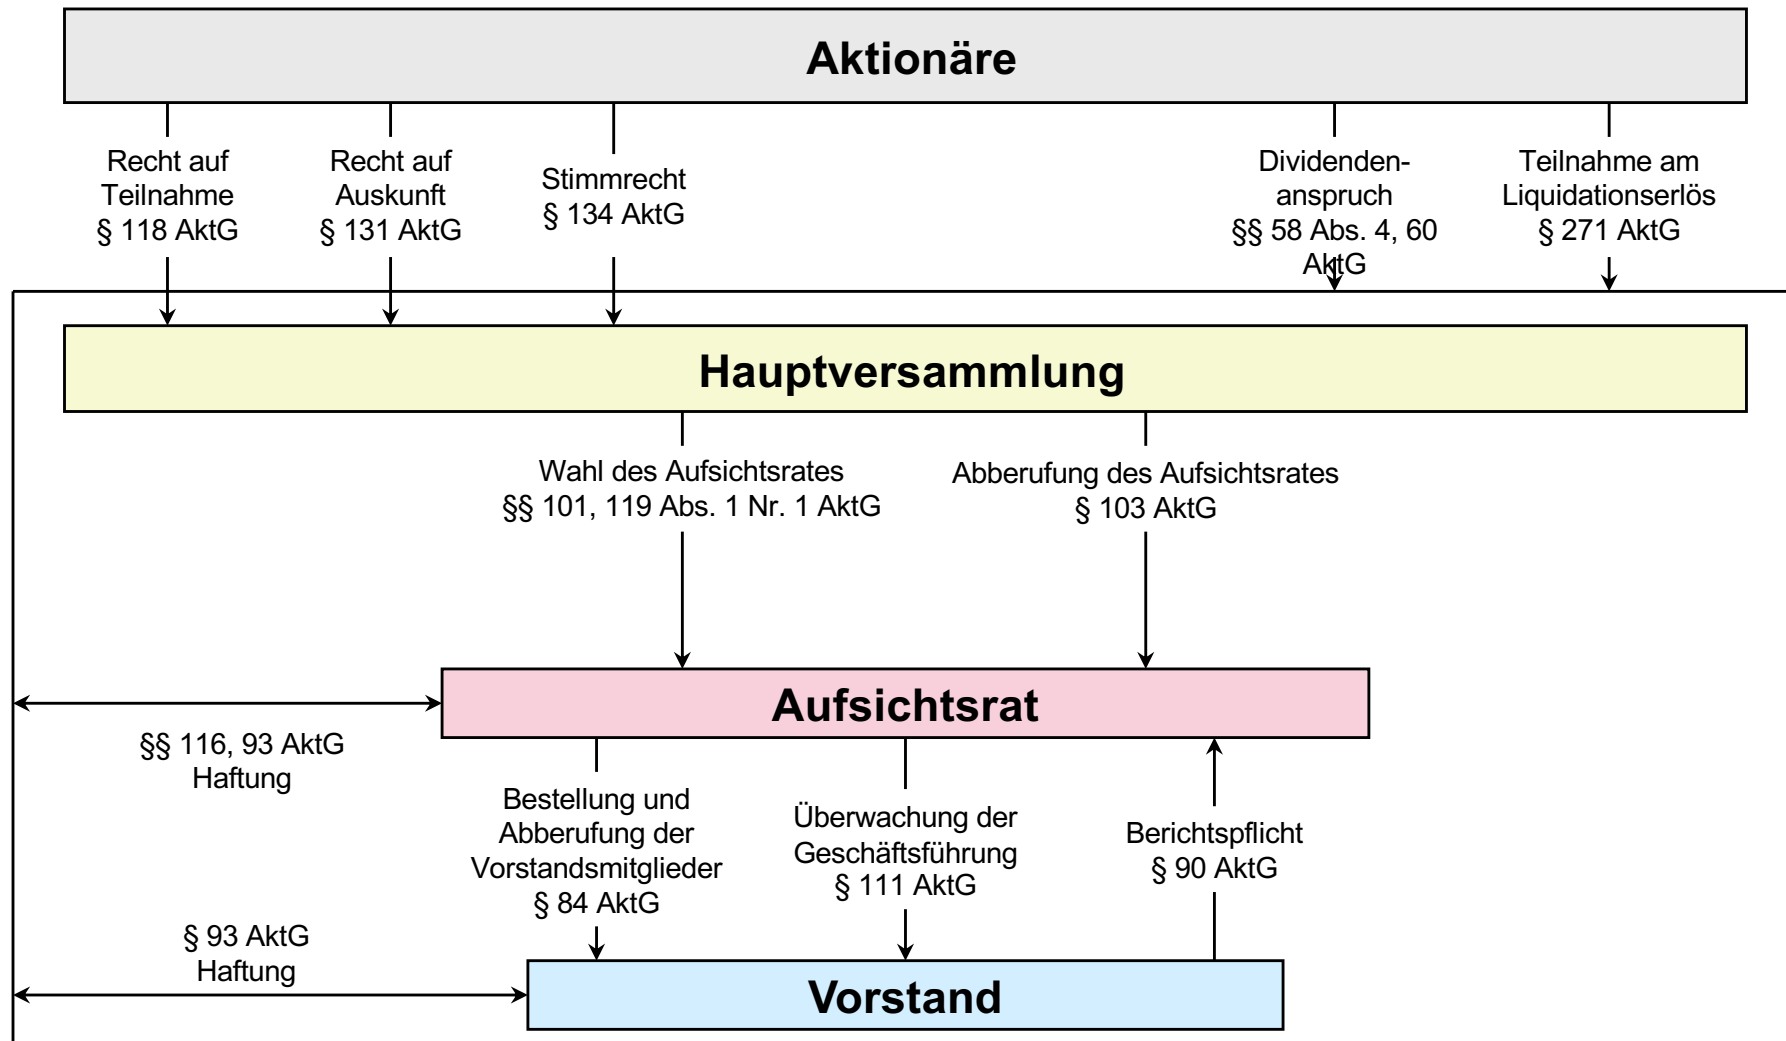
Aktionäre

Recht auf Teilnahme § 118 AktG

Recht auf Auskunft § 131 AktG

Stimmrecht § 134 AktG

Dividendenanspruch §§ 58 Abs. 4, 60 AktG

Teilnahme am Liquidationserlös § 271 AktG

Hauptversammlung

Wahl des Aufsichtsrates §§ 101, 119 Abs. 1 Nr. 1 AktG

Abberufung des Aufsichtsrates § 103 AktG

Aufsichtsrat

§§ 116, 93 AktG Haftung

Bestellung und Abberufung der Vorstandsmitglieder § 84 AktG

Überwachung der Geschäftsführung § 111 AktG

Berichtspflicht § 90 AktG

§ 93 AktG Haftung

Vorstand